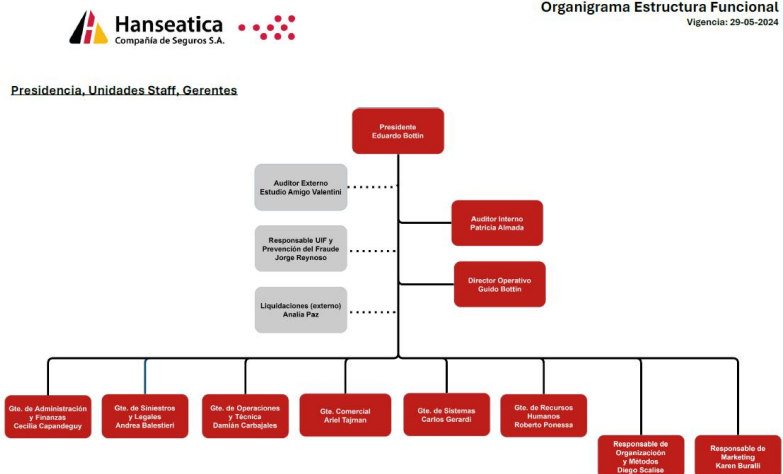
Hanseatica
Compañía de Seguros S.A.

Organigrama Estructura Funcional
Vigencia: 29-05-2024

Presidencia, Unidades Staff, Gerentes

Presidente
Eduardo Bottin

Auditor Externo
Estudio Amigo Valentini

Auditor Interno
Patricia Almada

Responsable UIF y Prevención del Fraude
Jorge Reynoso

Director Operativo
Guido Bottin

Liquidaciones (externo)
Analia Paz

Gte. de Administración y Finanzas
Cecilia Capandeguy

Gte. de Siniestros y Legales
Andrea Balestieri

Gte. de Operaciones y Técnica
Damián Carbajales

Gte. Comercial
Ariel Tajman

Gte. de Sistemas
Carlos Gerardi

Gte. de Recursos Humanos
Roberto Ponessa

Responsable de Organización y Métodos
Diego Scalise

Responsable de Marketing
Karen Buralli